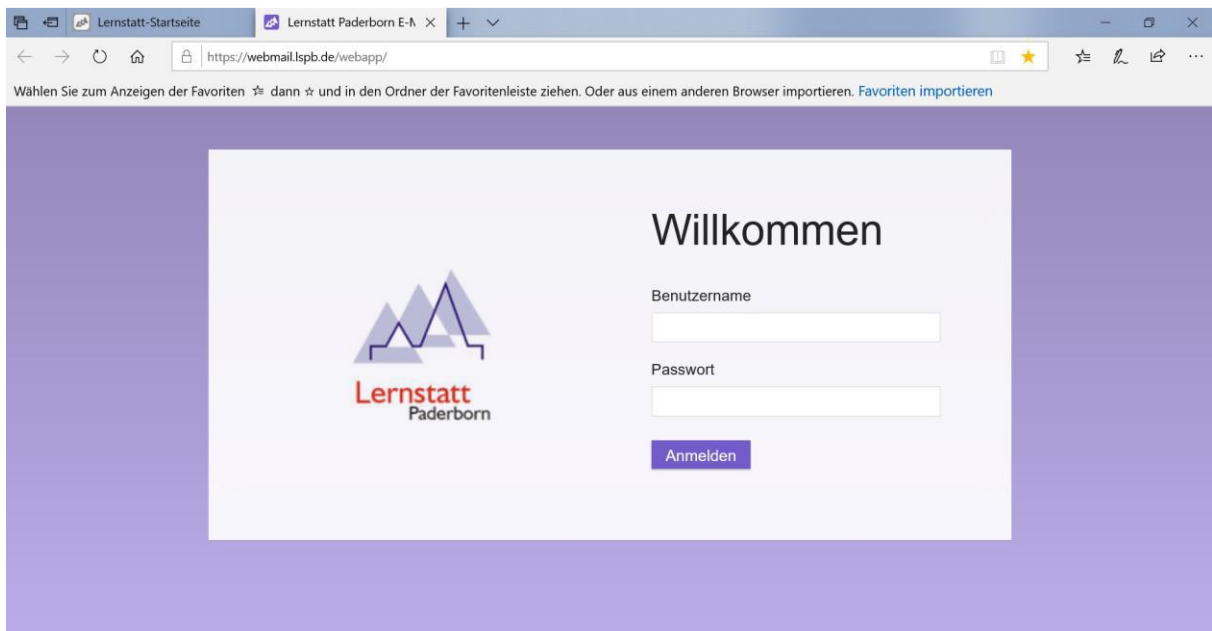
Lernstatt-Startseite

Lernstatt Paderborn E-N

https://webmail.lspb.de/webapp/

Wählen Sie zum Anzeigen der Favoriten ☆≡ dann ☆ und in den Ordner der Favoritenleiste ziehen. Oder aus einem anderen Browser importieren. Favoriten importieren

Lernstatt
Paderborn

Willkommen

Benutzername

Passwort

Anmelden